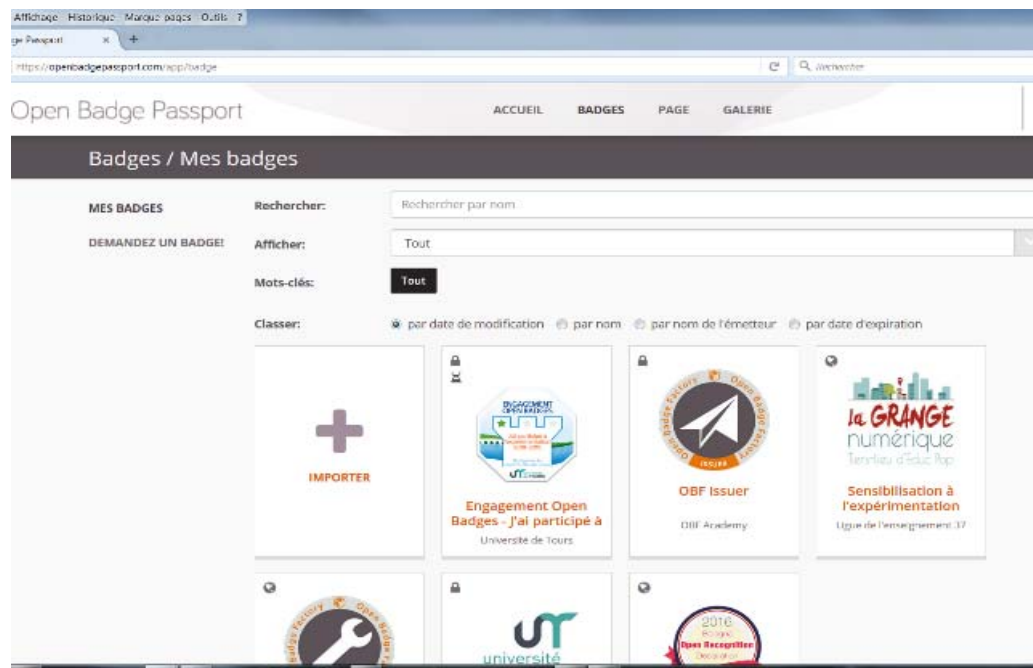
Affichage Historique Marque-pages Outils ?

ge Passport ×  +

https://openbadgepassport.com/app/badge

Rechercher

Open Badge Passport

ACCUEIL BADGES PAGE GALERIE

Badges / Mes badges

MES BADGES

DEMANDEZ UN BADGE!

Rechercher: Rechercher par nom

Afficher: Tout

Mots-clés: Tout

Classer: par date de modification par nom par nom de l'émetteur par date d'expiration

IMPORTER

ENGAGEMENT OPEN BADGES

Engagement Open Badges - J'ai participé à

Université de Tours

Open Badge Factory

ISSUER

OBF Issuer

OBF Academy

la GRANGE numérique

Sensibilisation à l'expérimentation

Ligue de l'enseignement 37

Open Badge Factory

UT université

2016

Open Recognition

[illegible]